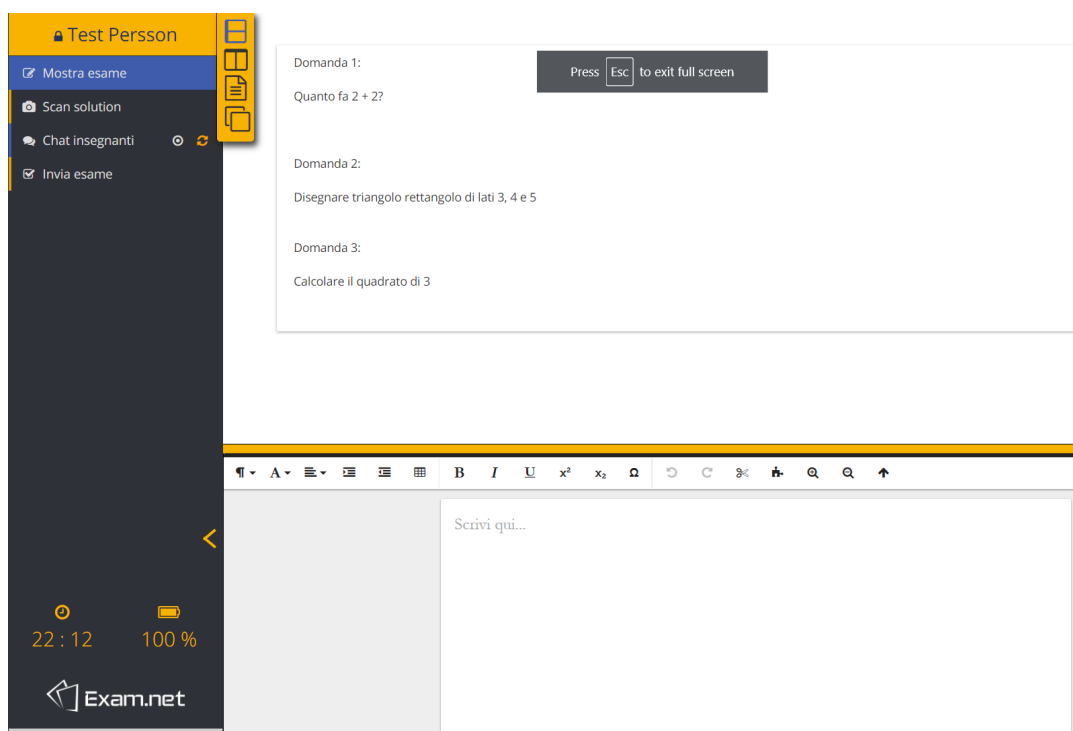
Test Persson

Mostra esame

Scan solution

Chat insegnanti

Invia esame

Press Esc to exit full screen

Domanda 1:

Quanto fa 2 + 2?

Domanda 2:

Disegnare triangolo rettangolo di lati 3, 4 e 5

Domanda 3:

Calcolare il quadrato di 3

¶ A B I U $x^2$ $x_2$ Ω

Scrivi qui...

22 : 12

100 %

Exam.net